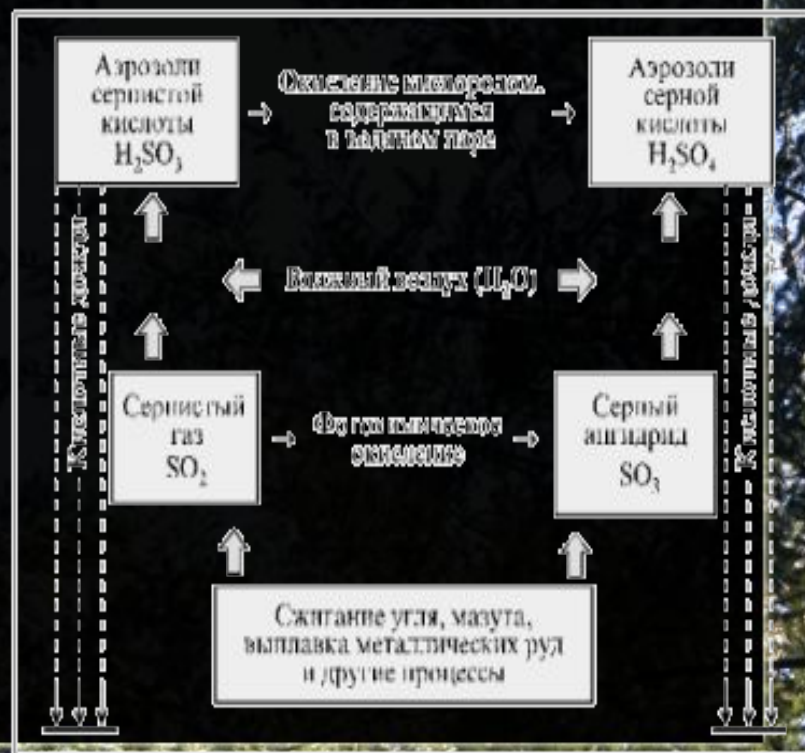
Аэрозоли сернистой кислоты $H_2SO_3$

Окисление кислородом, содержащимся в водяном паре

Аэрозоли серной кислоты $H_2SO_4$

Влажный воздух ($H_2O$)

Кислотные дожди

Сернистый газ $SO_2$

Фотохимическое окисление

Серный ангидрид $SO_3$

Кислотные дожди

Сжигание угля, мазута, выплавка металлических руд и другие процессы